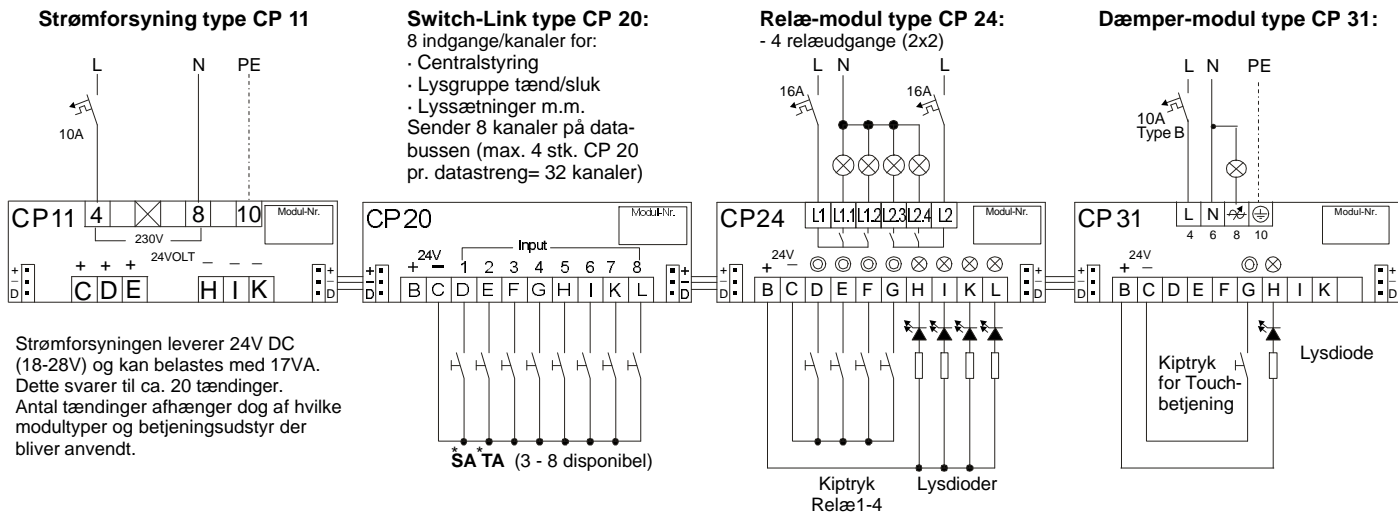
**Strømforsyning type CP 11**

L N PE

10A

CP11 4 8 10 Modul-Nr.

230V

24VOLT

+ + + — — —

C D E H I K

+ D

Strømforsyningen leverer 24V DC (18-28V) og kan belastes med 17VA. Dette svarer til ca. 20 tændinger. Antal tændinger afhænger dog af hvilke modultyper og betjeningsudstyr der bliver anvendt.

**Switch-Link type CP 20:**
8 indgange/kanaler for:
· Centralstyring
· Lysgruppe tænd/sluk
· Lyssætninger m.m.
Sender 8 kanaler på databussen (max. 4 stk. CP 20 pr. datastreng= 32 kanaler)

CP20 Modul-Nr.

24V + — Input 1 2 3 4 5 6 7 8

B C D E F G H I K L

+ D

*SA *TA (3 - 8 disponibel)

**Relæ-modul type CP 24:**
- 4 relæudgange (2x2)

L N L

16A 16A

CP24 L1 L1.1 L1.2 L2.3 L2.4 L2 Modul-Nr.

24V + —

B C D E F G H I K L

+ D

Kiptryk Relæ1-4

Lysdioder

**Dæmper-modul type CP 31:**

L N PE

10A Type B

CP 31 L N 4 6 8 10 Modul-Nr.

24V + —

B C D E F G H I K

+ D

Kiptryk for Touch-betjening

Lysdiode